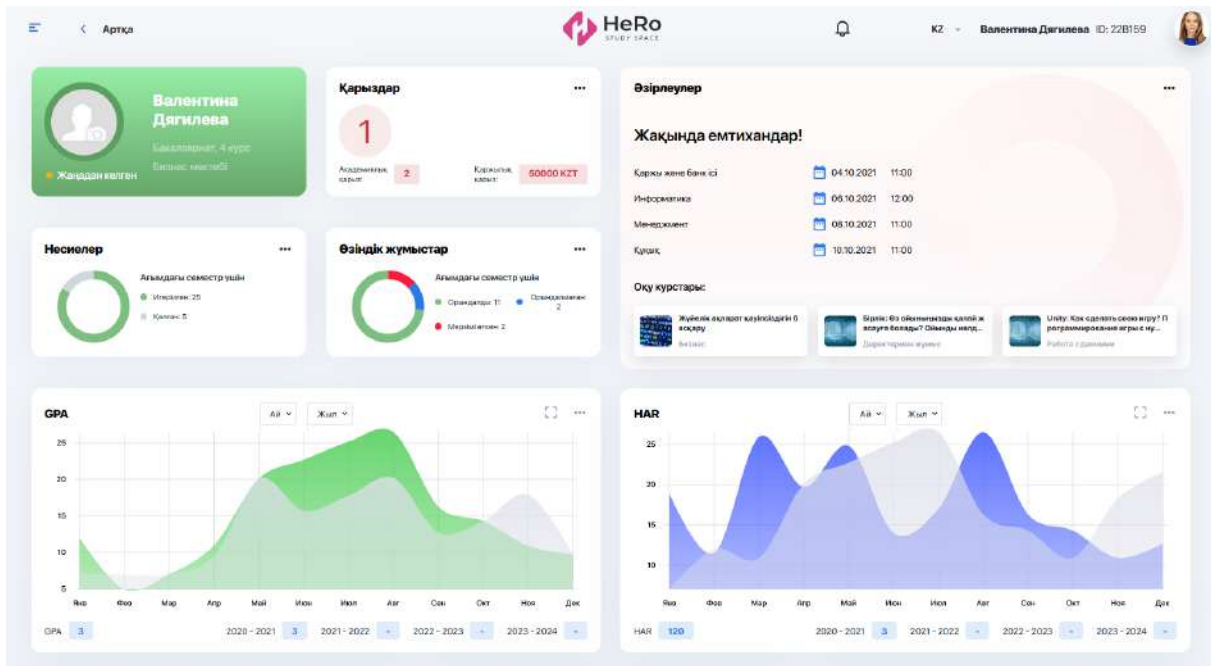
Артқа

HeRo
STUDY SPACE

KZ

Валентина Дягилева ID: 22B159

Валентина Дягилева
Бакалавриат, 4 курс
Бизнес мектебі
Жаңадан келген

Қарыздар
1
Академиялық қарыз: 2
Қаржылық қарыз: 50000 KZT

Әзірлеулер
Жақында емтихандар!

Қаржы және банк ісі 04.10.2021 11:00
Информатика 06.10.2021 12:00
Менеджмент 08.10.2021 11:00
Құқық 10.10.2021 11:00

Оқу курстары:
Жүйелік ақпарат қауіпсіздігін 0 асқару
Бизнес
Бірлік: Өз ойынымызды қалай жасауға болады? Ойынды желд...
Директорлық жүйесі
Unity: Как сделать свою игру? Программирование игры с ну...
Работа с данными

Несиелер
Ағымдағы семестр үшін
Игерілген: 25
Қалған: 5

Өзіндік жұмыстар
Ағымдағы семестр үшін
Орындалды: 11
Орындалмаған: 2
Мерзімі өткен: 2

GPA
Ай
Жыл
25
20
15
10
5
Янв Фев Мар Апр Май Июн Июл Авг Сен Окт Ноя Дек
GPA 3
2020 - 2021 3
2021 - 2022 -
2022 - 2023 -
2023 - 2024 -

HAR
Ай
Жыл
25
20
15
10
Янв Фев Мар Апр Май Июн Июл Авг Сен Окт Ноя Дек
HAR 120
2020 - 2021 3
2021 - 2022 -
2022 - 2023 -
2023 - 2024 -